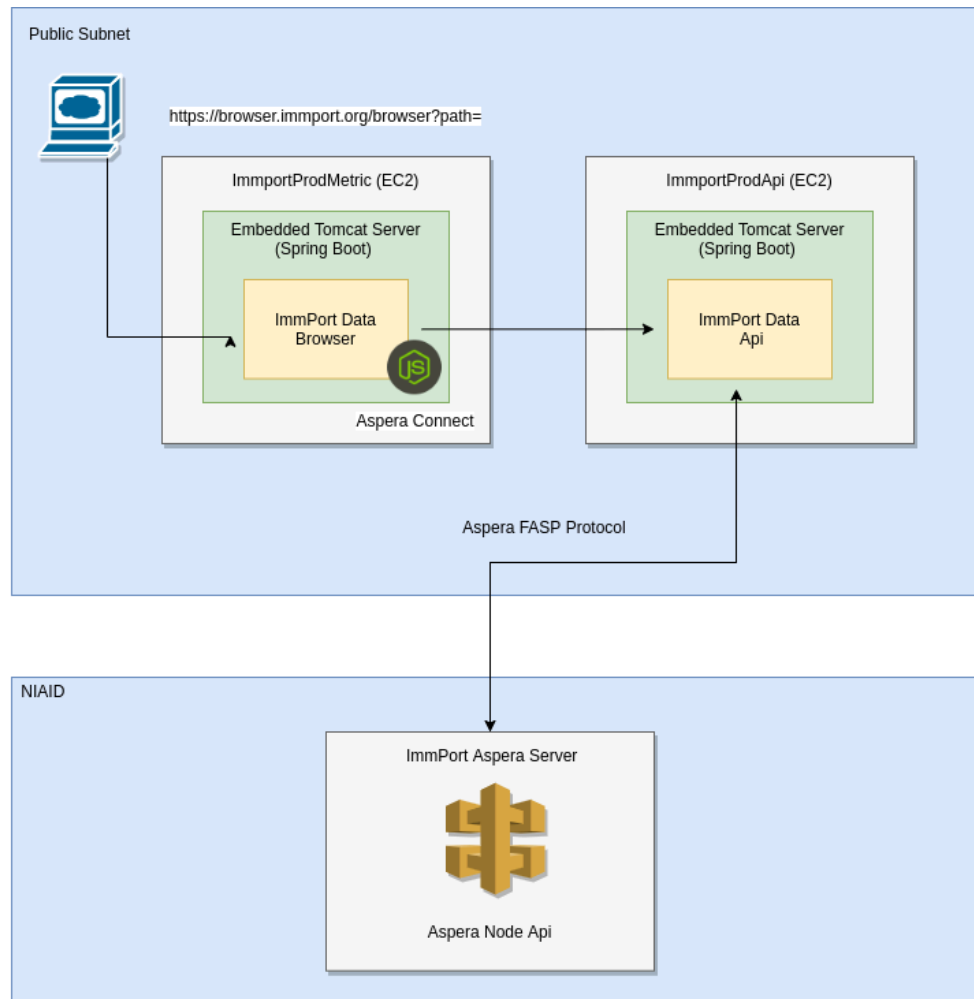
Public Subnet

https://browser.immport.org/browser?path=

ImmportProdMetric (EC2)

Embedded Tomcat Server
(Spring Boot)

ImmPort Data
Browser

JS

Aspera Connect

ImmportProdApi (EC2)

Embedded Tomcat Server
(Spring Boot)

ImmPort Data
Api

Aspera FASP Protocol

NIAID

ImmPort Aspera Server

Aspera Node Api